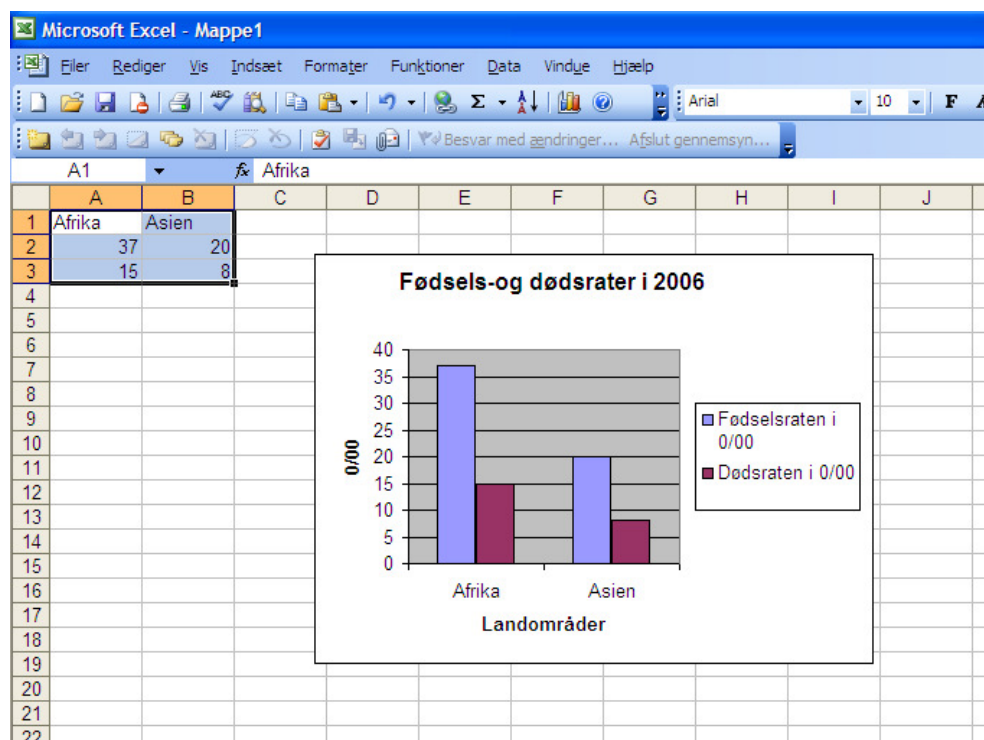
Microsoft Excel - Mappe1

Filer Rediger Vis Indsæt Formater Funktioner Data Vindue Hjælp

Arial 10 F

Besvar med ændringer... Afslut gennemsyn...

A1 $f_x$ Afrika

| | A | B | C | D | E | F | G | H | I | J |
|---|---|---|---|---|---|---|---|---|---|---|
| 1 | Afrika | Asien | | | | | | | | |
| 2 | 37 | 20 | | | | | | | | |
| 3 | 15 | 8 | | | | | | | | |
| 4 | | | | | | | | | | |
| 5 | | | | | | | | | | |
| 6 | | | | | | | | | | |
| 7 | | | | | | | | | | |
| 8 | | | | | | | | | | |
| 9 | | | | | | | | | | |
| 10 | | | | | | | | | | |
| 11 | | | | | | | | | | |
| 12 | | | | | | | | | | |
| 13 | | | | | | | | | | |
| 14 | | | | | | | | | | |
| 15 | | | | | | | | | | |
| 16 | | | | | | | | | | |
| 17 | | | | | | | | | | |
| 18 | | | | | | | | | | |
| 19 | | | | | | | | | | |
| 20 | | | | | | | | | | |
| 21 | | | | | | | | | | |
| 22 | | | | | | | | | | |

Fødsels-og dødsrater i 2006

40
35
30
25
20
15
10
5
0

0/00

Afrika Asien

Landområder

Fødselsraten i 0/00
Dødsraten i 0/00